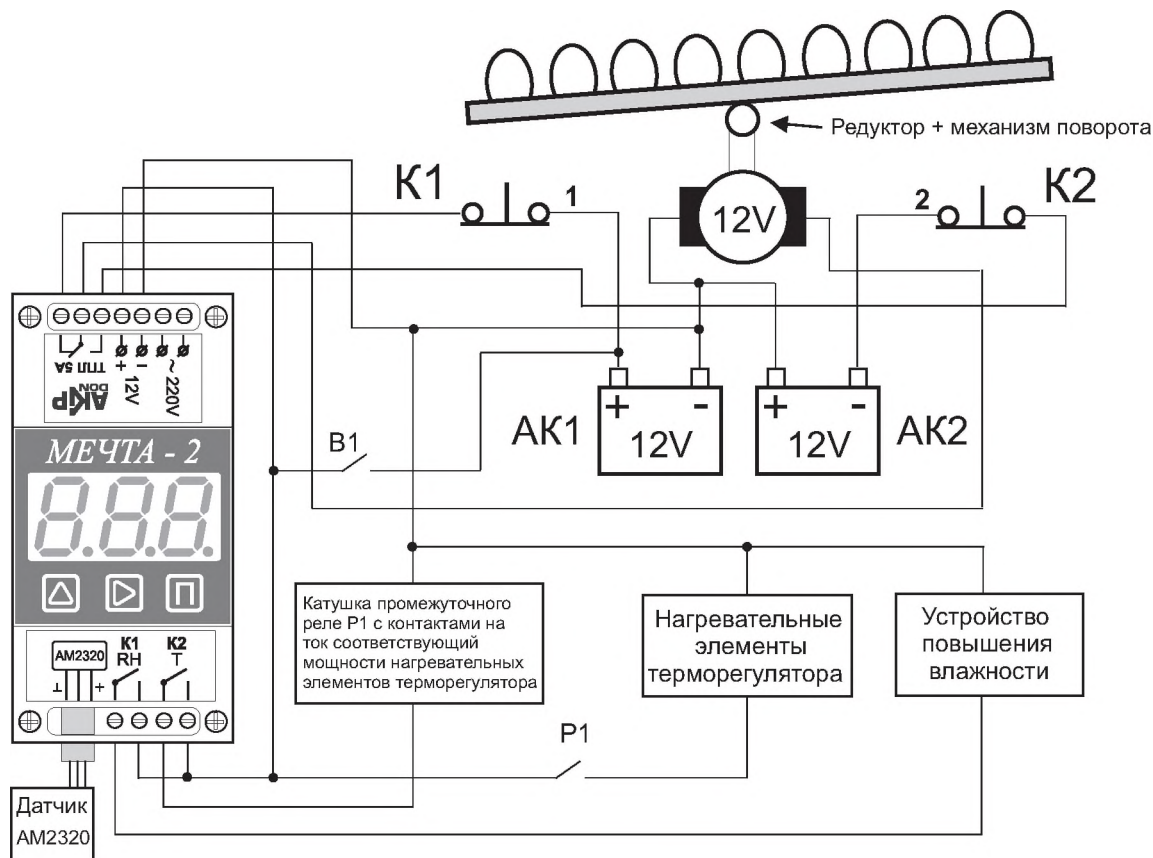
Редуктор + механизм поворота

К1 1

12V

2 К2

ТПП 5А + 12V - ~ 220V

AKIP DON

АК1 12V

АК2 12V

В1

МЕЧТА - 2

8.8.8.

△ ▷ П

AM2320 ⊥ + К1 RH К2 T

Катушка промежуточного реле Р1 с контактами на ток соответствующий мощности нагревательных элементов терморегулятора

Нагревательные элементы терморегулятора

Устройство повышения влажности

Р1

Датчик АМ2320